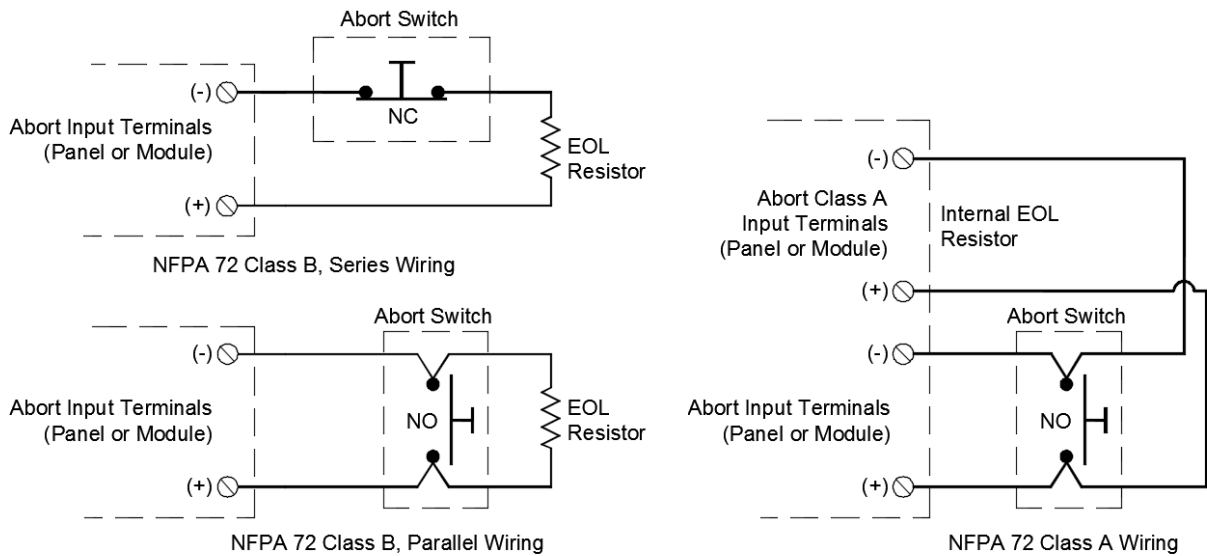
Abort Switch

(-)

NC

Abort Input Terminals
(Panel or Module)

EOL
Resistor

(+)

NFPA 72 Class B, Series Wiring

Abort Switch

(-)

Abort Input Terminals
(Panel or Module)

NO

EOL
Resistor

(+)

NFPA 72 Class B, Parallel Wiring

(-)

Abort Class A
Input Terminals
(Panel or Module)

Internal EOL
Resistor

(+)

Abort Switch

(-)

Abort Input Terminals
(Panel or Module)

NO

(+)

NFPA 72 Class A Wiring